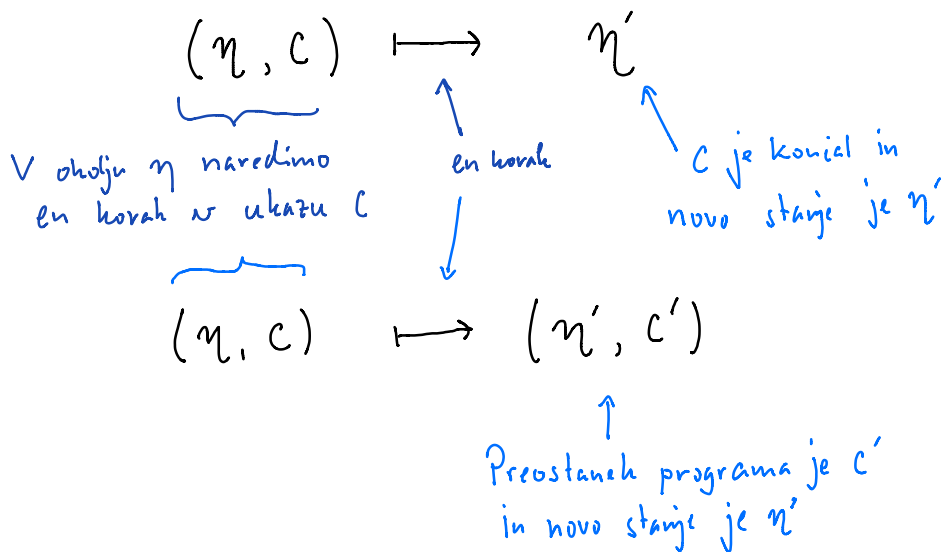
$(\eta, c) \longmapsto \eta'$

V okolju $\eta$ naredimo en korak v ukazu $c$

en korak

$c$ je končal in novo stanje je $\eta'$

$(\eta, c) \longmapsto (\eta', c')$

Preostanek programa je $c'$ in novo stanje je $\eta'$